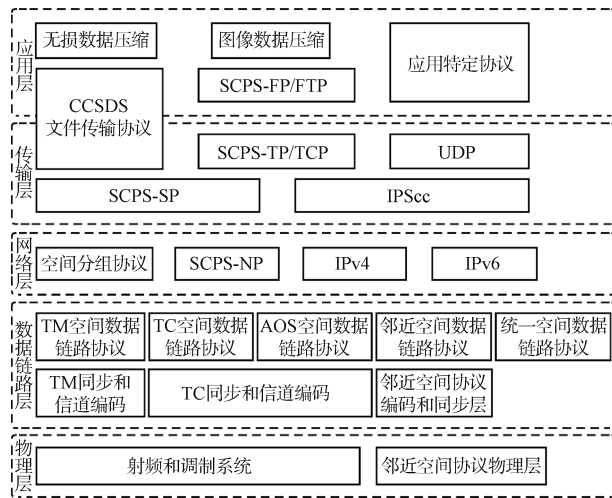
应用层
无损数据压缩
图像数据压缩
SCPS-FP/FTP
应用特定协议
CCSDS 文件传输协议

传输层
SCPS-TP/TCP
UDP
SCPS-SP
IPScc

网络层
空间分组协议
SCPS-NP
IPv4
IPv6

数据链路层
TM空间数据链路协议
TC空间数据链路协议
AOS空间数据链路协议
邻近空间数据链路协议
统一空间数据链路协议
TM同步和信道编码
TC同步和信道编码
邻近空间协议编码和同步层

物理层
射频和调制系统
邻近空间协议物理层